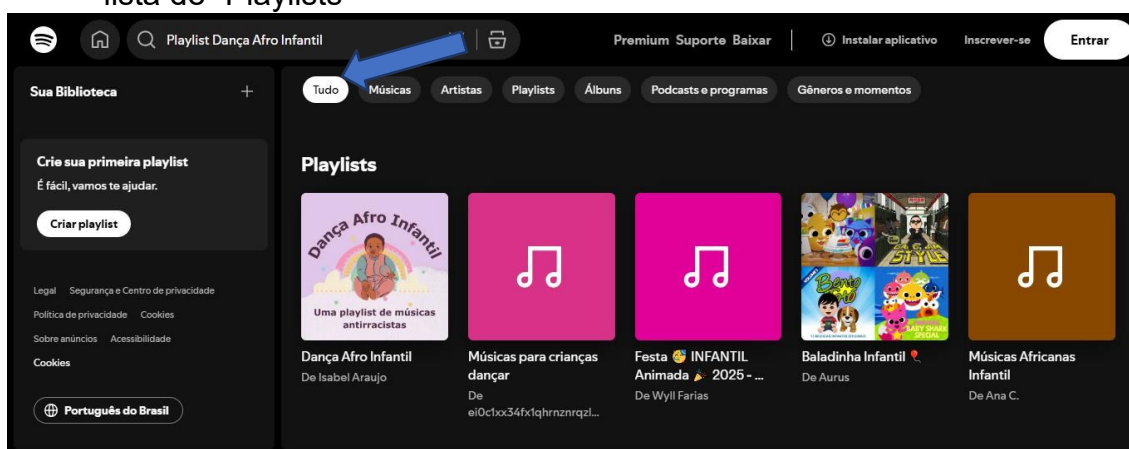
lista de "Playlists"

Playlist Dança Afro Infantil

Premium Suporte Baixar | Instalar aplicativo Inscrever-se Entrar

Sua Biblioteca +

Crie sua primeira playlist
É fácil, vamos te ajudar.

Criar playlist

Legal Segurança e Centro de privacidade
Política de privacidade Cookies
Sobre anúncios Acessibilidade
Cookies

Português do Brasil

Tudo Músicas Artistas Playlists Álbuns Podcasts e programas Gêneros e momentos

Playlists

Dança Afro Infantil
Uma playlist de músicas antirracistas

Dança Afro Infantil
De Isabel Araujo

Músicas para crianças dançar
De ei0c1xx34fx1qhrznrqzl...

Festa INFANTIL Animada 2025 - ...
De Wyll Farias

Baladinha Infantil
De Aurus

Músicas Africanas Infantil
De Ana C.